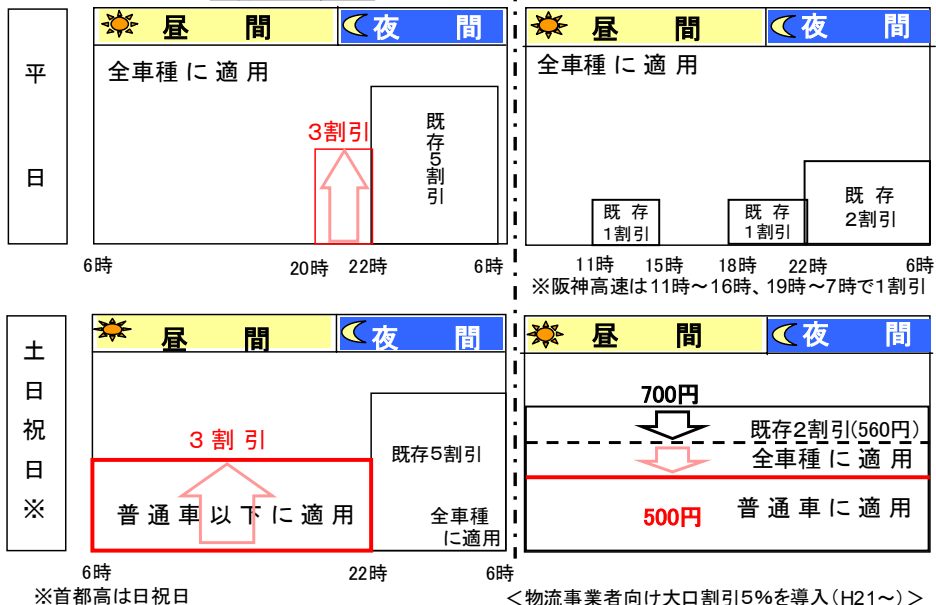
平日

昼間 夜間

全車種に適用

3割引

既存5割引

6時 20時 22時 6時

昼間 夜間

全車種に適用

既存1割引

既存1割引

既存2割引

11時 15時 18時 22時 6時

※阪神高速は11時〜16時、19時〜7時で1割引

土日祝日※

昼間 夜間

3割引

既存5割引

普通車以下に適用

全車種に適用

6時 22時 6時

※首都高は日祝日

昼間 夜間

700円

既存2割引(560円)

全車種に適用

500円

普通車に適用

＜物流事業者向け大口割引5%を導入(H21〜)＞